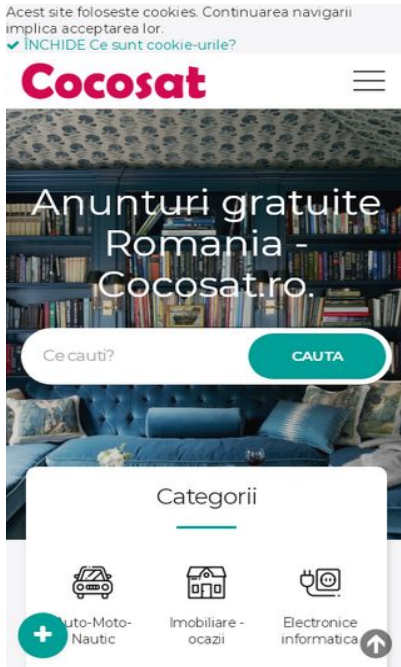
Acest site foloseste cookies. Continuarea navigarii implica acceptarea lor.
✔ ÎNCHIDE Ce sunt cookie-urile?

Cocosat

Anunturi gratuite Romania - Cocosat.ro.

Ce cauti?

CAUTA

Categorii

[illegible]uto-Moto-Nautic

Imobiliare - ocazii

Electronice informatica

+